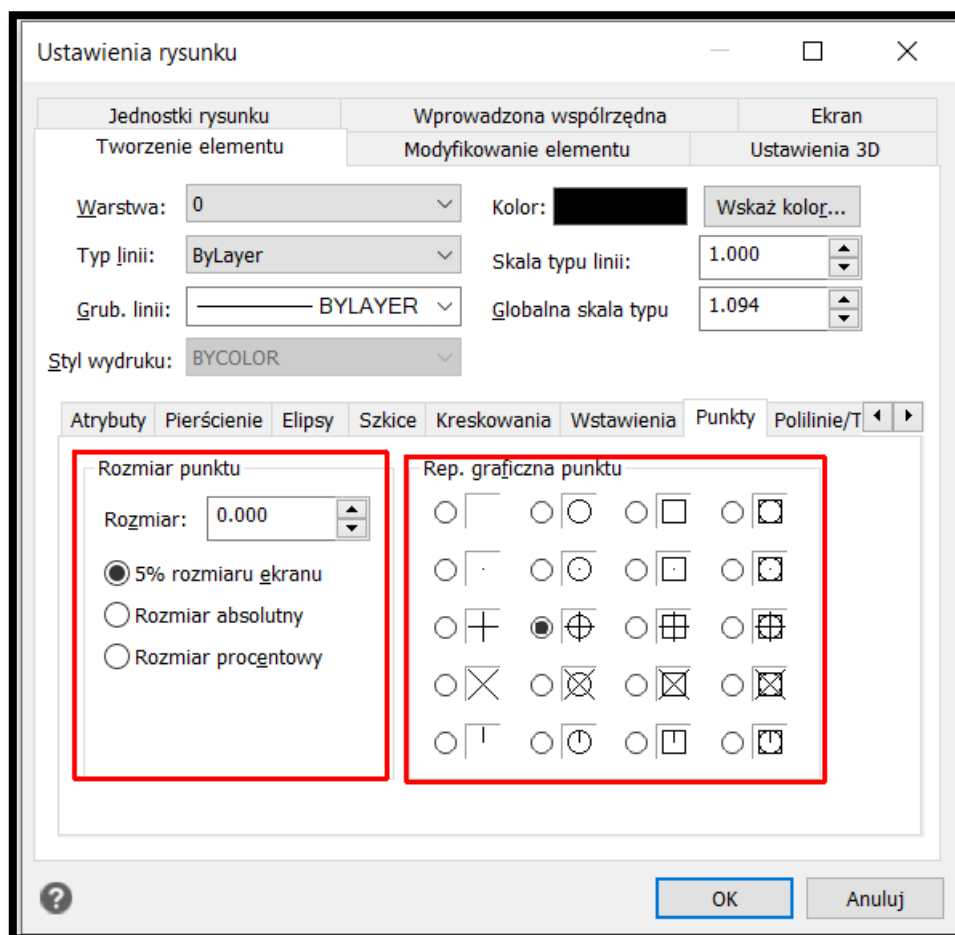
Ustawienia rysunku

Jednostki rysunku | Wprowadzona współrzędna | Ekran
Tworzenie elementu | Modyfikowanie elementu | Ustawienia 3D

Warstwa: 0
Kolor:
Wskaż kolor...
Typ linii: ByLayer
Skala typu linii: 1.000
Grub. linii: BYLAYER
Globalna skala typu 1.094
Styl wydruku: BYCOLOR

Atrybuty | Pierścienie | Elipsy | Szkice | Kreskowania | Wstawienia | Punkty | Polilinie/T

Rozmiar punktu
Rozmiar: 0.000
5% rozmiaru ekranu
Rozmiar absolutny
Rozmiar procentowy

Rep. graficzna punktu

OK
Anuluj